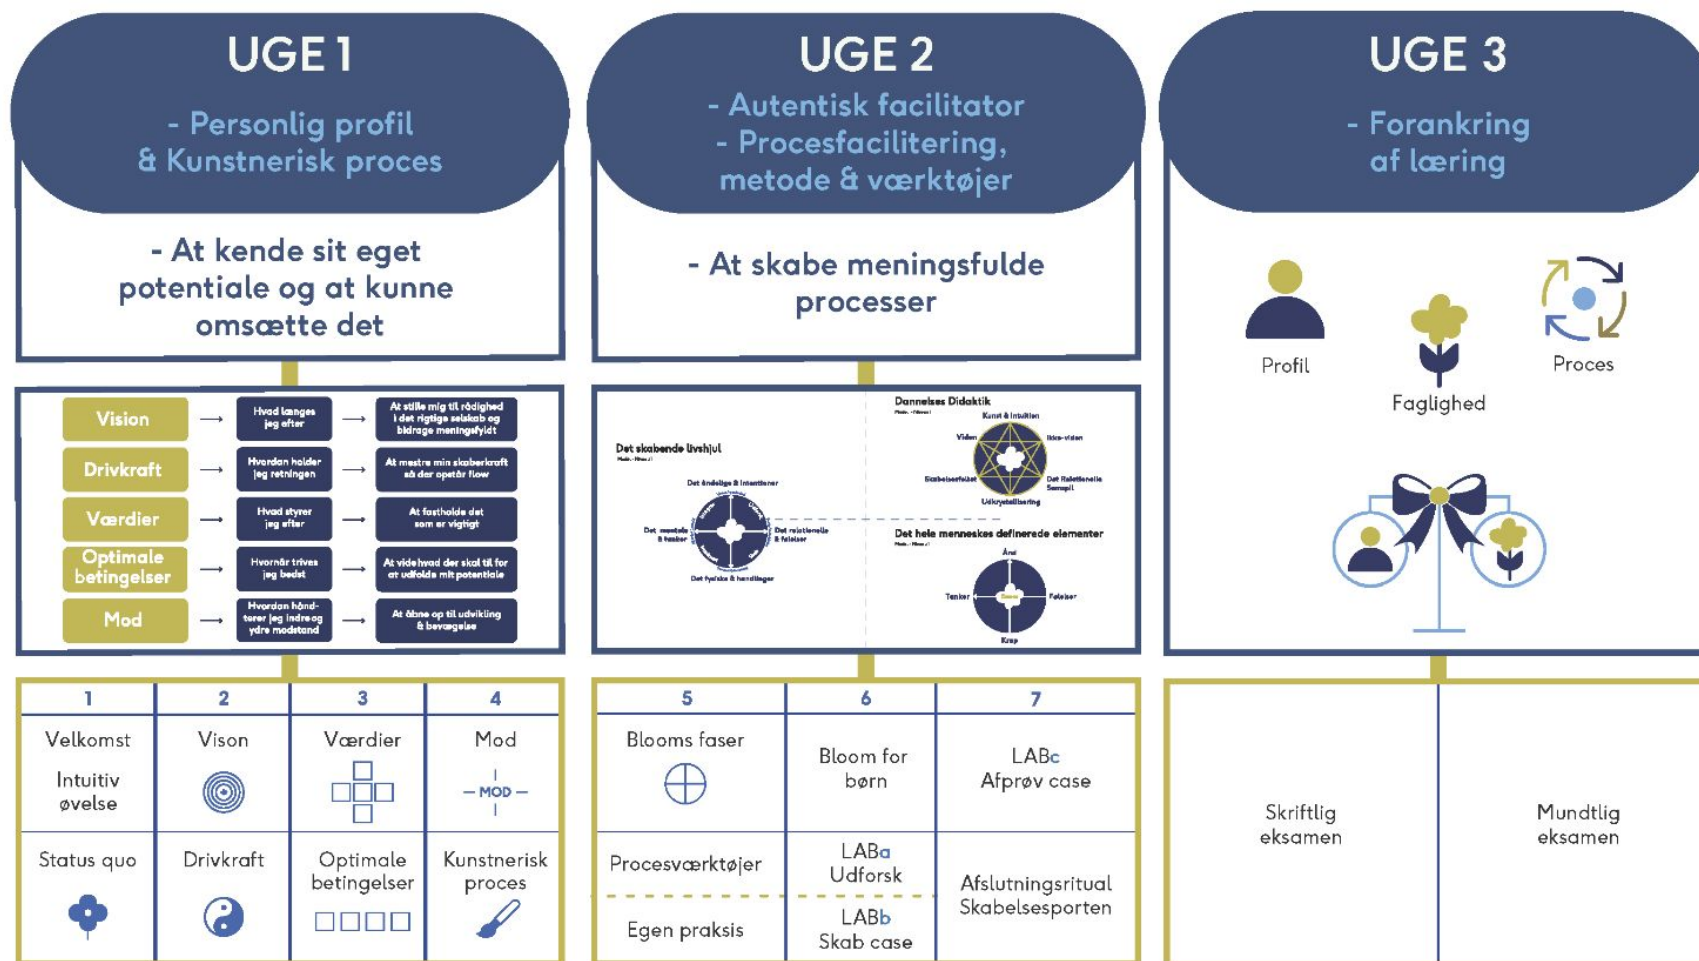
UGE 1

- Personlig profil & Kunstnerisk proces

- At kende sit eget potentiale og at kunne omsætte det

| | | |
|---|---|---|
| Vision | Hvad længes jeg efter | At stille mig til rådighed i det rigtige selskab og bidrage meningsfyldt |
| Drivkraft | Hvordan holder jeg retningen | At mestre min skaberkraft så der opstår flow |
| Værdier | Hvad styrer jeg efter | At fastholde det som er vigtigt |
| Optimale betingelser | Hvornår trives jeg bedst | At vide hvad der skal til for at udfolde mit potentiale |
| Mod | Hvordan håndterer jeg indre og ydre modstand | At åbne op til udvikling & bevægelse |

| 1 | 2 | 3 | 4 |
|---|---|---|---|
| Velkomst Intuitiv øvelse | Vison | Værdier | Mod — MOD — |
| Status quo | Drivkraft | Optimale betingelser | Kunstnerisk proces |

UGE 2

- Autentisk facilitator
- Procesfacilitering, metode & værktøjer

- At skabe meningsfulde processer

Det skabende livshjul
Det åndelige & intentioner
Det mentale & tanker
Det relationelle & følelser
Det fysiske & handlinger

Dannelses Didaktik
Kunst & intuition
Viden
Ikke-viden
Skabelsesfeltet
Det Relationelle Samspil
Udtryksfastholdelse

Det hele menneskes definerede elementer
Ånd
Tanker
Følelser
Krop

| 5 | 6 | 7 |
|---|---|---|
| Blooms faser | Bloom for børn | LABc Afprøv case |
| Procesværktøjer | LABa Udforsk | Afslutningsritual Skabelsesporten |
| Egen praksis | LABb Skab case | |

UGE 3

- Forankring af læring

Profil
Faglighed
Proces

Skriftlig eksamen
Mundtlig eksamen